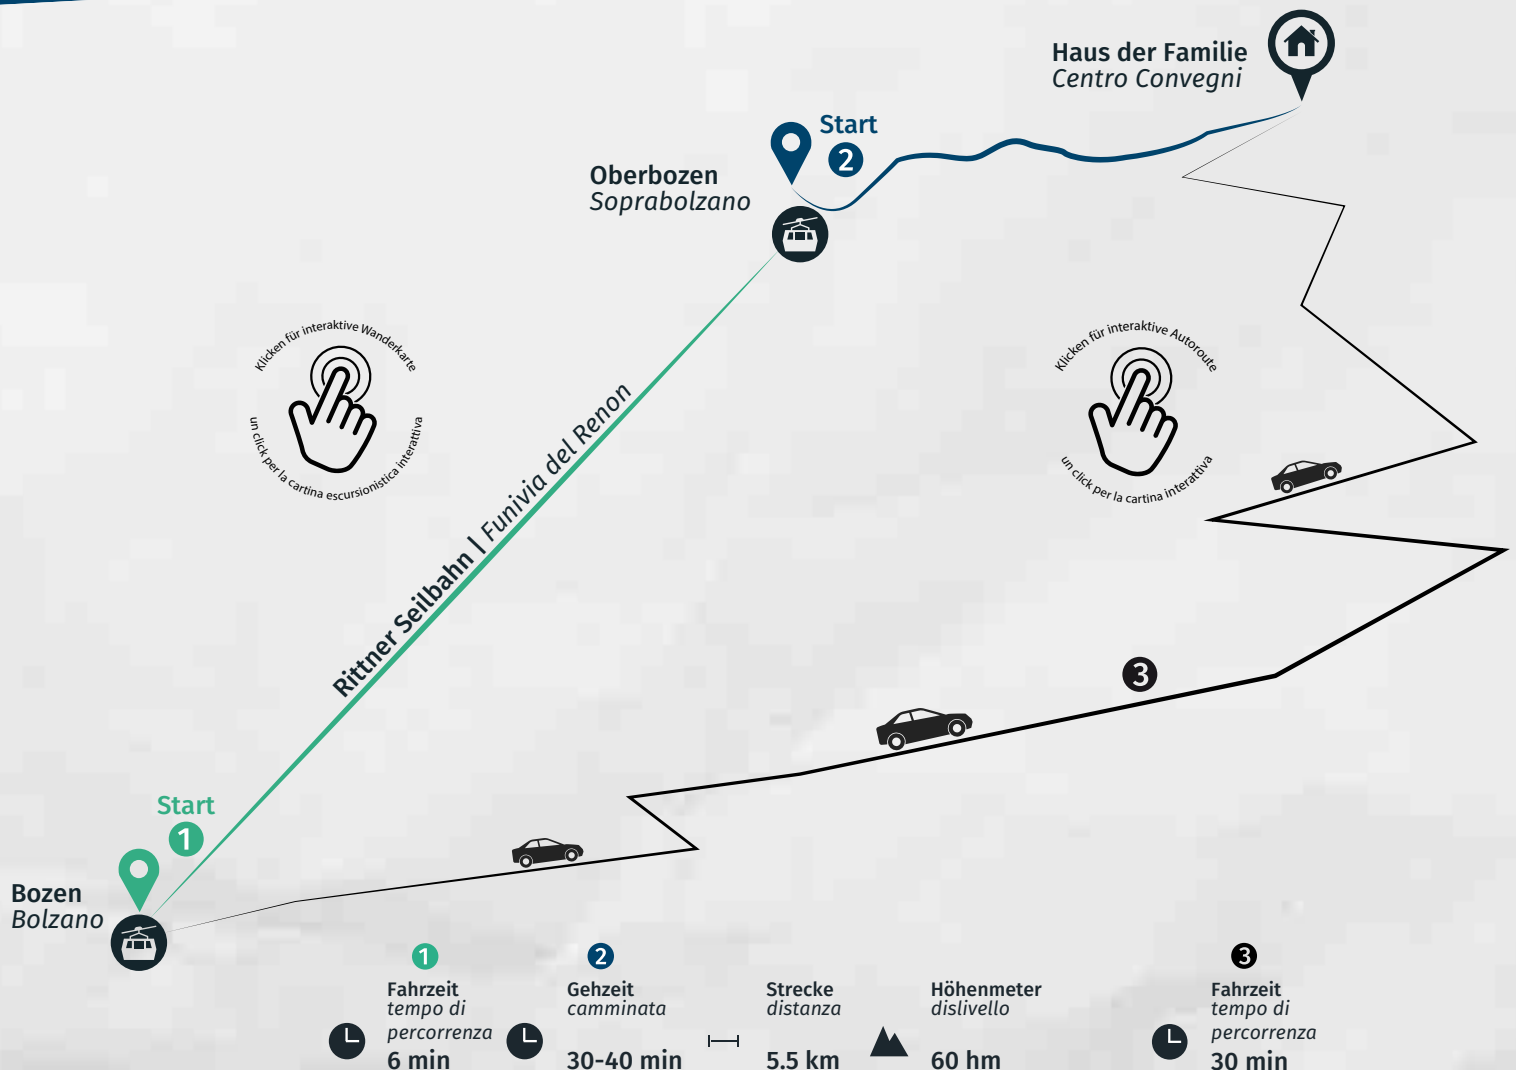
Haus der Familie
Centro Convegni

Start
2

Oberbozen
Soprabolzano

Klicken für interaktive Wanderkarte
un click per la cartina escursionistica interattiva

Klicken für interaktive Autoroute
un click per la cartina interattiva

Rittner Seilbahn | Funivia del Renon

3

Start
1

Bozen
Bolzano

1
Fahrzeit
tempo di percorrenza
6 min

2
Gehzeit
camminata
30-40 min

Strecke
distanza
5.5 km

Höhenmeter
dislivello
60 hm

3
Fahrzeit
tempo di percorrenza
30 min